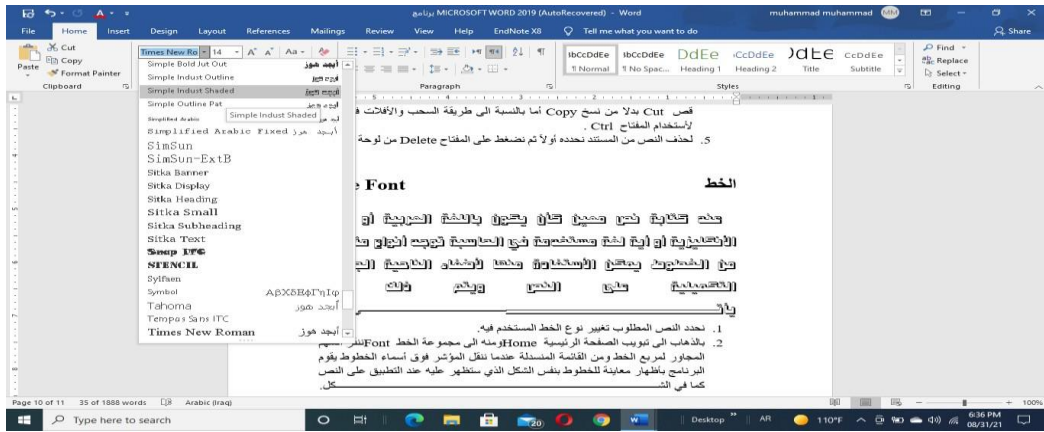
برنامج MICROSOFT WORD 2019 (AutoRecovered) - Word

muhammad muhammad MM

Share

File Home Insert Design Layout References Mailings Review View Help EndNote X8 Tell me what you want to do

Cut
Copy
Paste
Format Painter
Clipboard

Times New Ro 14

Paragraph

AaBbCcDdEe ¶ Normal
AaBbCcDdEe ¶ No Spac...
DdEe Heading 1
CcDdEe Heading 2
DdEE Title
CcDdEe Subtitle
Styles

Find
Replace
Select
Editing

Simple Bold Jut Out أيجد هوز
Simple Indust Outline أيجد هوز
Simple Indust Shaded أيجد هوز
Simple Outline Pat أيجد هوز
Simplified Arabic أيجد هوز
Simple Indust Shaded
Simplified Arabic Fixed أيجد هوز
SimSun
SimSun-ExtB
Sitka Banner
Sitka Display
Sitka Heading
Sitka Small
Sitka Subheading
Sitka Text
Snap ITC
STENCIL
Sylfaen
Symbol ΑβΧδΕφΓηΙφ
Tahoma أيجد هوز
Tempus Sans ITC
Times New Roman أيجد هوز

قص Cut بدلا من نسخ Copy أما بالنسبة الى طريقة السحب والأفلات فـ لأستخدام المفتاح Ctrl .

5. لحذف النص من المستند نحدده أولاً ثم نضغط على المفتاح Delete من لوحة

e Font

الخط

عند كتابة نص معين كان يكون باللغة العربية أو الأنكليزية أو أية لغة مستخدمة في الحاسبة توجد أنواع من الخطوط يمكن الأستفادة منها لأغناء الناحية الجـ التصميمية على النص ويتم ذلك بأتـ

1. نحدد النص المطلوب تغيير نوع الخط المستخدم فيه.
2. بالذهاب الى تبويب الصفحة الرئيسية Homeومنه الى مجموعة الخط Fontنقر السهم المجاور لمربع الخط ومن القائمة المنسدلة عندما ننقل المؤشر فوق أسماء الخطوط يقوم البرنامج بأظهار معاينة للخطوط بنفس الشكل الذي ستظهر عليه عند التطبيق على النص كما في الشـــــــــــــــــكل.

Page 10 of 11 35 of 1888 words Arabic (Iraq) 100%

Type here to search

Desktop AR 110°F 6:36 PM 08/31/21